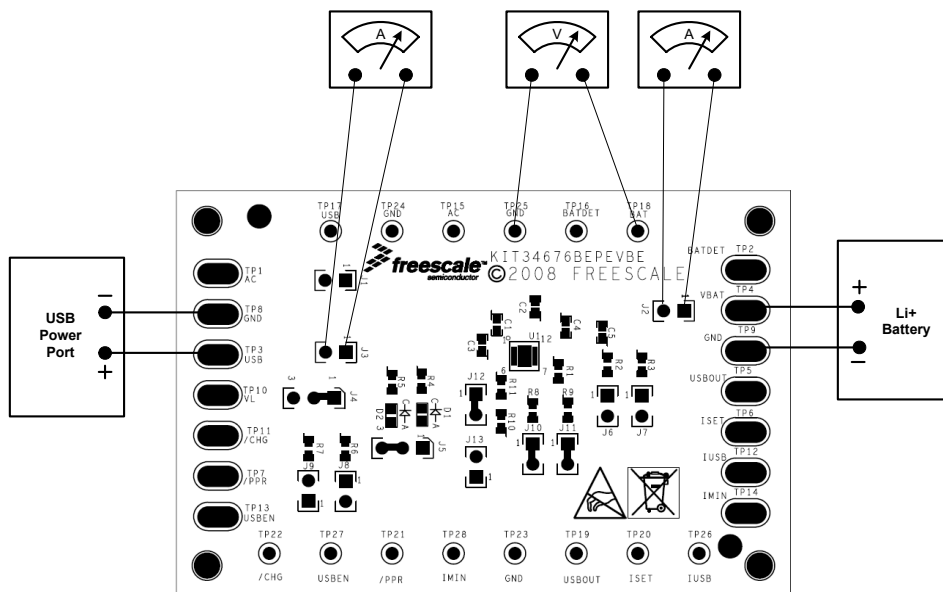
A

V

A

USB Power Port

−

+

Li+ Battery

+

−

TP17 USB

TP24 GND

TP15 AC

TP25 GND

TP16 BATDET

TP18 BAT

freescale semiconductor

KIT34676BEPEVBE

©2008 FREESCALE

TP1 AC

TP8 GND

TP3 USB

TP10 VL

TP11 /CHG

TP7 /PPR

TP13 USBEN

BATDET TP2

VBAT TP4

GND TP9

USBOUT TP5

ISET TP6

IUSB TP12

IMIN TP14

J1

J3

J2

J4

J5

J6

J7

J8

J9

J10

J11

J12

J13

U1

C1

C2

C3

C4

C5

R1

R2

R3

R4

R5

R6

R7

R8

R9

R10

R11

D1

D2

TP22 /CHG

TP27 USBEN

TP21 /PPR

TP28 IMIN

TP23 GND

TP19 USBOUT

TP20 ISET

TP26 IUSB